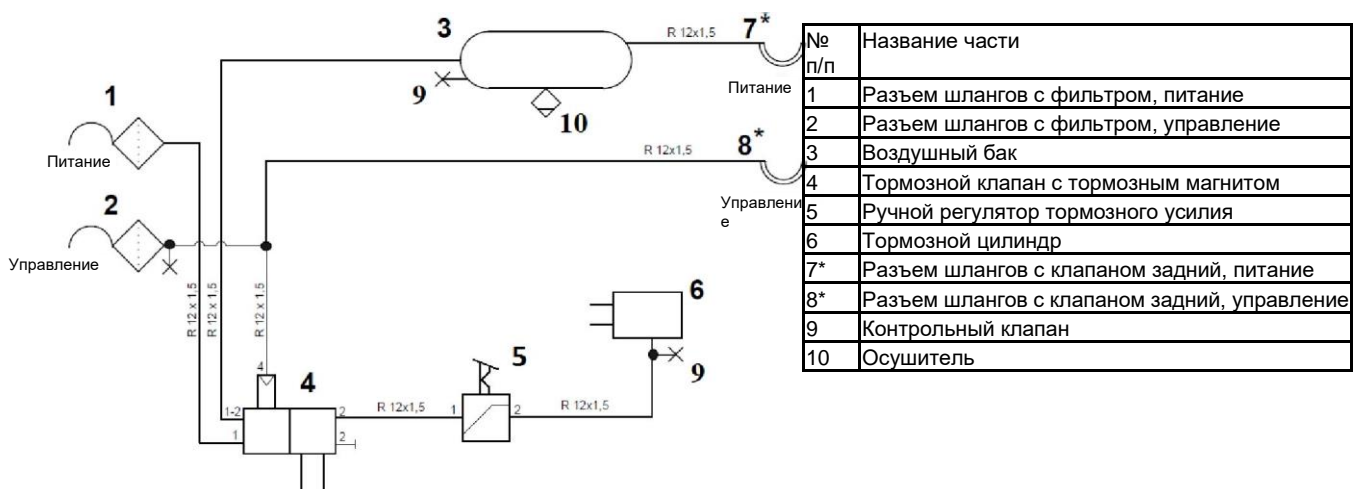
3

R 12x1,5

7*

9

10

1

Питание

R 12x1,5

8*

2

Управление

Питание

Управление

R 12 x 1,5

R 12 x 1,5

R 12 x 1,5

6

4

5

9

4

1-2

2

R 12x1,5

1

2

R 12x1,5

1

2

| № п/п | Название части |
|---|---|
| 1 | Разъем шлангов с фильтром, питание |
| 2 | Разъем шлангов с фильтром, управление |
| 3 | Воздушный бак |
| 4 | Тормозной клапан с тормозным магнитом |
| 5 | Ручной регулятор тормозного усилия |
| 6 | Тормозной цилиндр |
| 7* | Разъем шлангов с клапаном задний, питание |
| 8* | Разъем шлангов с клапаном задний, управление |
| 9 | Контрольный клапан |
| 10 | Осушитель |